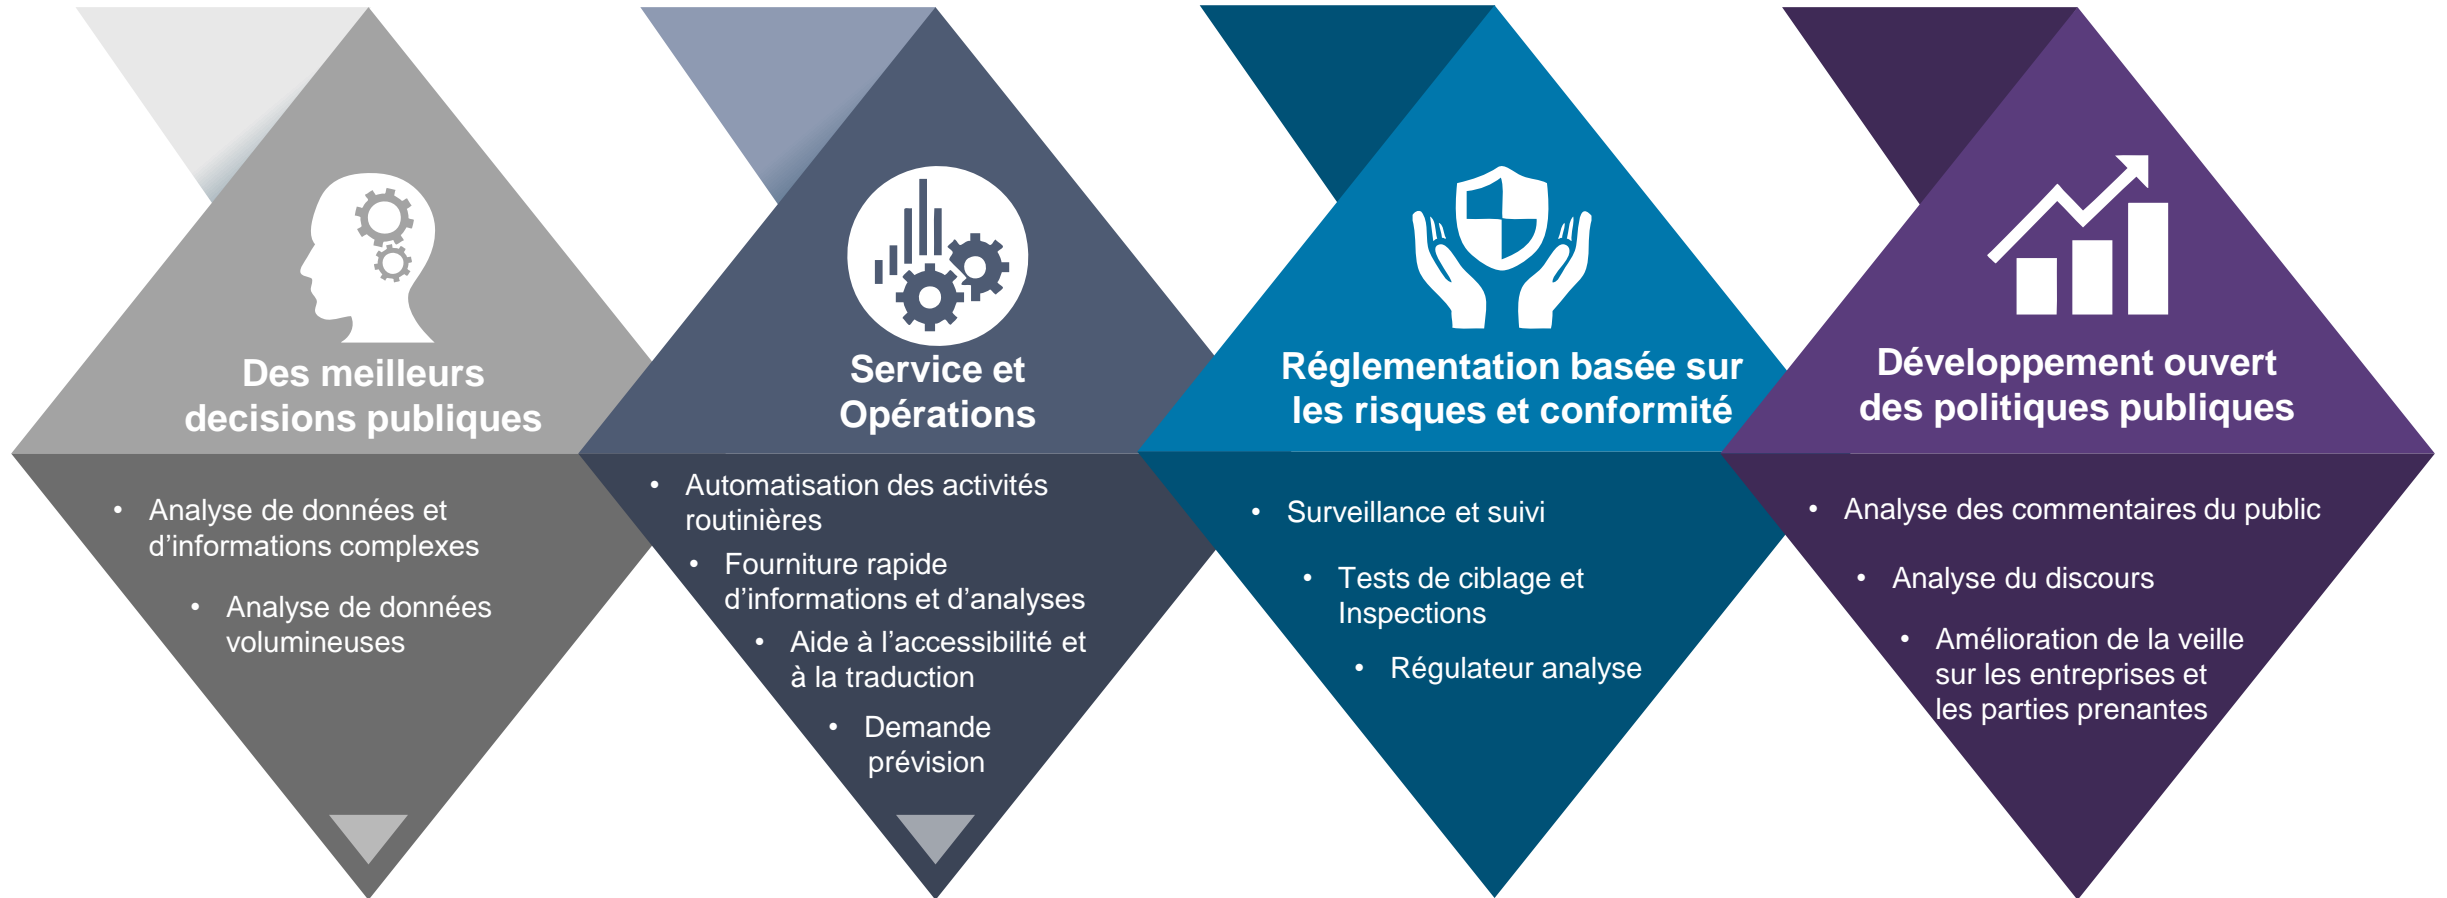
Des meilleurs decisions publiques

- Analyse de données et d’informations complexes
- Analyse de données volumineuses

Service et Opérations

- Automatisation des activités routinières
- Fourniture rapide d’informations et d’analyses
- Aide à l’accessibilité et à la traduction
- Demande prévision

Réglementation basée sur les risques et conformité

- Surveillance et suivi
- Tests de ciblage et Inspections
- Régulateur analyse

Développement ouvert des politiques publiques

- Analyse des commentaires du public
- Analyse du discours
- Amélioration de la veille sur les entreprises et les parties prenantes